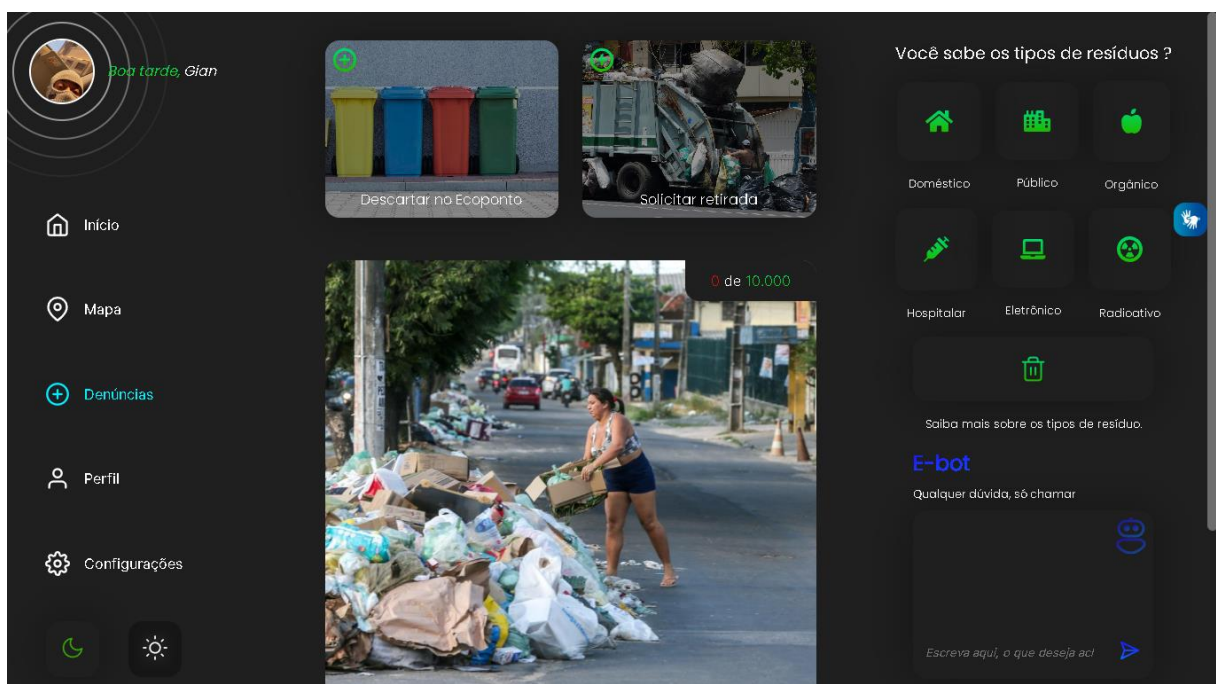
Boa tarde, Gian

Início

Mapa

Denúncias

Perfil

Configurações

Descartar no Ecoponto

Solicitar retirada

0 de 10.000

Você sabe os tipos de resíduos ?

Doméstico

Público

Orgânico

Hospitalar

Eletrônico

Radioativo

Saiba mais sobre os tipos de resíduo.

E-bot

Qualquer dúvida, só chamar

Escreva aqui, o que deseja ac!